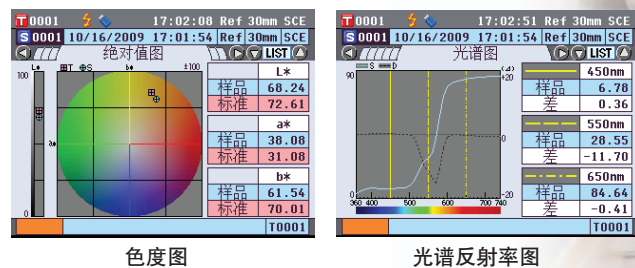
T0001 17:02:08 Ref 30mm SCE
S0001 10/16/2009 17:01:54 Ref 30mm SCE
绝对值图
LIST
L* a* b*
100
0
±100
■T ⊕S
L*
样品 68.24
标准 72.61
a*
样品 38.08
标准 31.08
b*
样品 61.54
标准 70.01
T0001

T0001 17:02:51 Ref 30mm SCE
S0001 10/16/2009 17:01:54 Ref 30mm SCE
光谱图
LIST
S D
90
0
+20
0
-20
360 400 500 600 700 740
450nm
样品 6.78
差 0.36
550nm
样品 28.55
差 -11.70
650nm
样品 84.64
差 -0.41
T0001

色度图

光谱反射率图